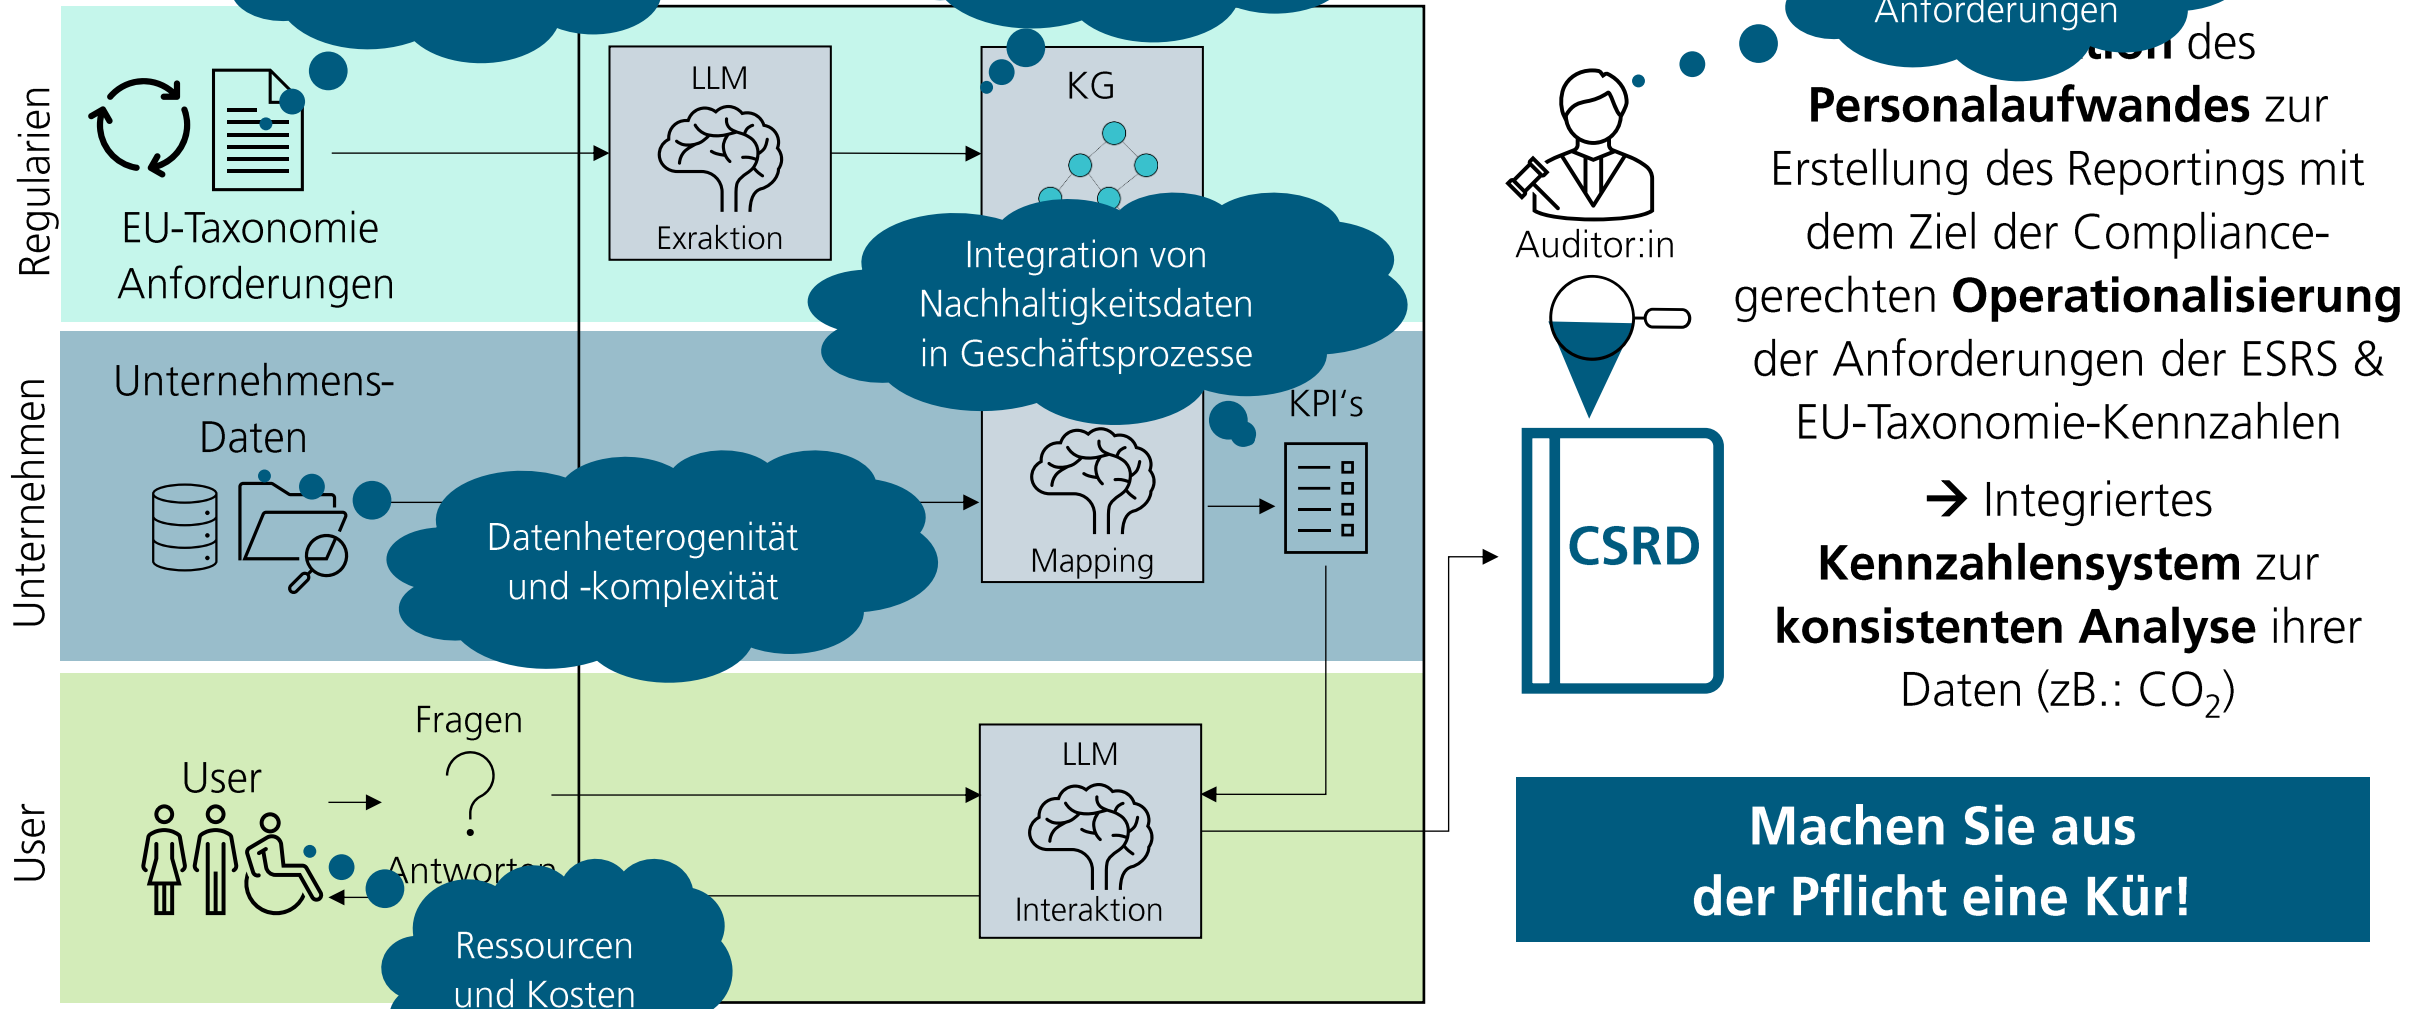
Regularien

EU-Taxonomie Anforderungen

LLM

Exraktion

KG

Integration von Nachhaltigkeitsdaten in Geschäftsprozesse

Unternehmen

Unternehmens-Daten

Datenheterogenität und -komplexität

Mapping

KPI's

User

User

Fragen

Antworten

Ressourcen und Kosten

LLM

Interaktion

Anforderungen

Auditor:in

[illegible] des **Personalaufwandes** zur Erstellung des Reportings mit dem Ziel der Compliance-gerechten **Operationalisierung** der Anforderungen der ESRS & EU-Taxonomie-Kennzahlen

→ Integriertes **Kennzahlensystem** zur **konsistenten Analyse** ihrer Daten (zB.: $CO_2$)

CSRD

Machen Sie aus der Pflicht eine Kür!